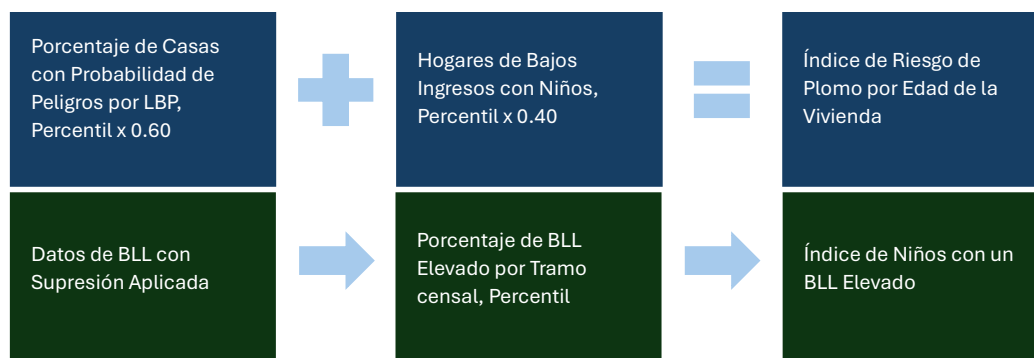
Porcentaje de Casas con Probabilidad de Peligros por LBP, Percentil x 0.60

Hogares de Bajos Ingresos con Niños, Percentil x 0.40

Índice de Riesgo de Plomo por Edad de la Vivienda

Datos de BLL con Supresión Aplicada

Porcentaje de BLL Elevado por Tramo censal, Percentil

Índice de Niños con un BLL Elevado